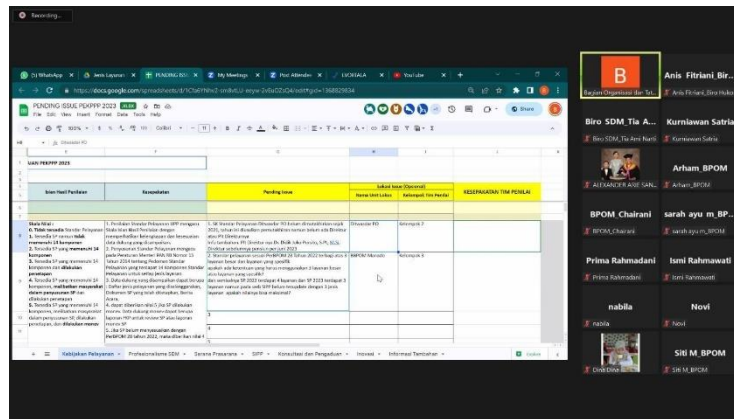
Recording...

(1) WhatsApp | Jenis Layanan | PENDING ISS | My Meetings | Post Attendee | LIVOFIALA | YouTube

https://docs.google.com/spreadsheets/d/1Cfa0YNhr2-sm8vtLU-aeyw-2v0sDZsQ4/edit#gid=1368829834

PENDING ISSUE PEKPPP 2023
File Edit View Insert Format Data Tools Help

Share

UAN PEKPPP 2023

| Isian Hasil Penilaian | Kesepakatan | Pending Issue | Nama Unit Lokus | Kelompok TPI Penilai | KESEPAKATAN TIM PENILAI |
|---|---|---|---|---|---|
| Skala Nilai : 0. Tidak tersedia Standar Pelayanan 1. Tersedia SP namun tidak memenuhi 14 komponen 2. Tersedia SP yang memenuhi 14 komponen 3. Tersedia SP yang memenuhi 14 komponen dan ditetapkan 4. Tersedia SP yang memenuhi 14 komponen, melibatkan masyarakat dalam penyusunan SP dan ditetapkan 5. Tersedia SP yang memenuhi 14 komponen, melibatkan masyarakat dalam penyusunan SP, ditetapkan, dan dilakukan monev | 1. Penilaian Standar Pelayanan BPP mengacu Skala Nilai Hasil Penilaian dengan memperhatikan kelengkapan dan kesesuaian data dukung yang dilampirkan. 2. Penyusunan Standar Pelayanan mengacu pada Peraturan Menteri PAN RB Nomor 15 Tahun 2014 tentang Pedoman Standar Pelayanan yang terdapat 14 komponen Standar Pelayanan untuk setiap jenis layanan. 3. Data dukung yang dilampirkan dapat berupa : Daftar jenis pelayanan yang diselenggarakan, Dokumen SP yang telah ditetapkan, Berita Acara. 4. dapat diberikan nilai 0 jika SP dilakukan monev. Data dukung monev dapat berupa laporan HIP untuk monev SP atau laporan monev SP 5. Jika SP belum menyesuaikan dengan PerBPOM 20 tahun 2022, maka diberikan nilai 1 | 1. SB Standar Pelayanan Direktorat PO belum dimutakhirkan sejak 2020, sehingga dianggap belum sesuai dengan data Direktorat ... Direktorat PO Direktur saat ini Dra. ... Direktur sebelumnya pensiun juni 2023 2. Standar pelayanan sesuai PerBPOM 20 Tahun 2022 terdapat ... layanan besar dan layanan yang spesifik apakah ada ketentuan yang harus menggunakan 3 layanan besar atau layanan yang spesifik? dan sementara SP 2022 terdapat 4 layanan dan SP 2023 terdapat 3 layanan namun pada web SPP belum terupdate dengan 3 jenis layanan. apakah nilainya bisa maksimal? | Direktorat PO / BRPOM Manado | Kelompok 2 / Kelompok 3 | |

Kebijakan Pelayanan | Profesionalisme SDM | Sarana Prasarana | SPPP | Konsultasi dan Pengaduan | Inovasi | Informasi Tambahan | Explore

B
Anis Fitriani_Bir...
Bagian Organisasi dan Tat...
Anis Fitriani_Biro Huku
Biro SDM_Tia A...
Kurniawan Satria
Biro SDM_Tia Ansi Narti
Kurniawan Satria
Arham_BPOM
ALEXANDER ARIE SAN...
Arham_BPOM
BPOM_Chairani
sarah ayu m_BP...
BPOM_Chairani
sarah ayu m_BPOM
Prima Rahmadani
Ismi Rahmawati
Prima Rahmadani
Ismi Rahmawati
nabila
Novi
nabila
Novi
Siti M_BPOM
Dini Dini
Siti M_BPOM